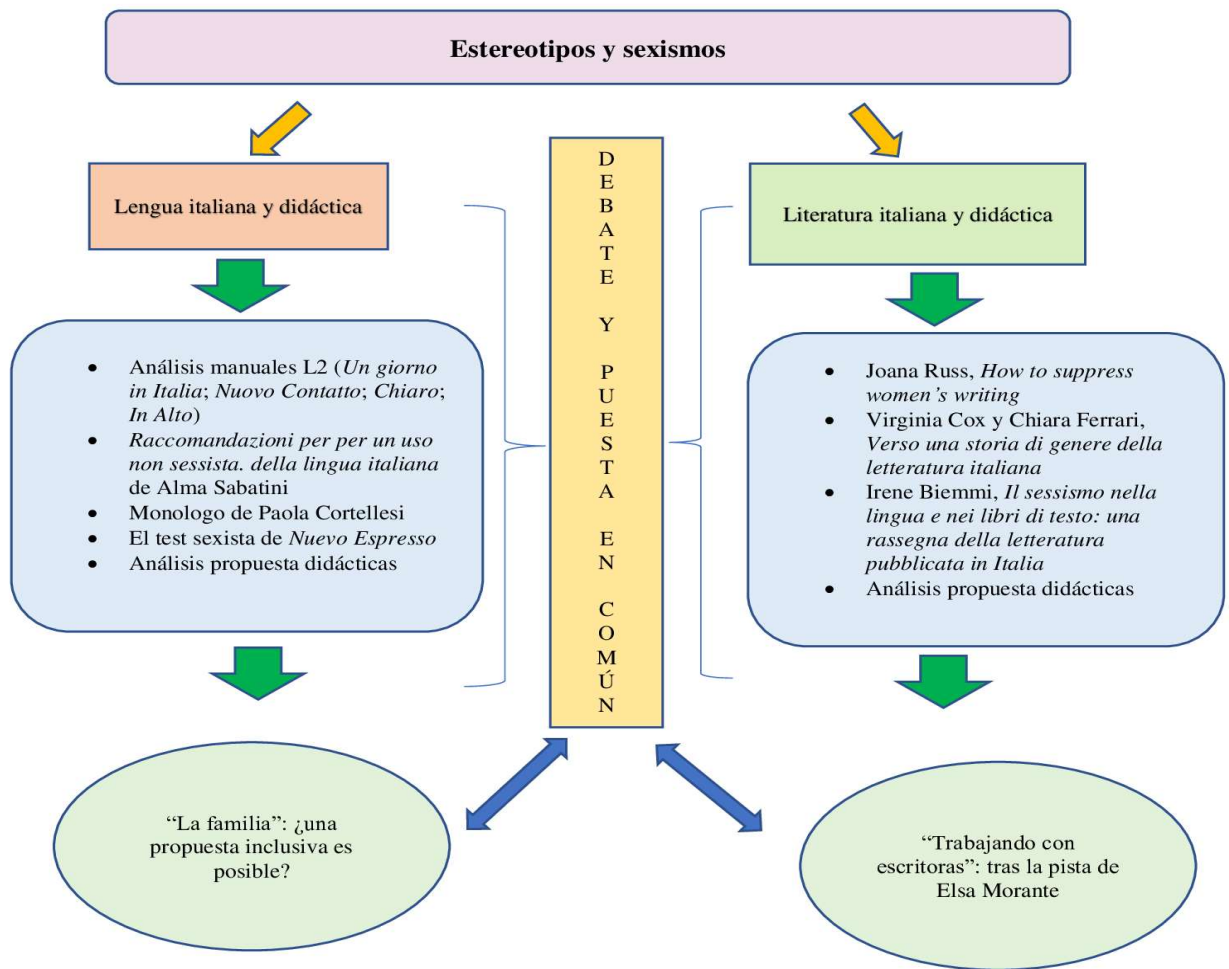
Estereotipos y sexismos

Lengua italiana y didáctica

- Análisis manuales L2 (*Un giorno in Italia*; *Nuovo Contatto*; *Chiaro*; *In Alto*)
- *Raccomandazioni per per un uso non sessista. della lingua italiana* de Alma Sabatini
- Monologo de Paola Cortellesi
- El test sexista de *Nuevo Espresso*
- Análisis propuesta didácticas

DEBATE Y PUESTA EN COMÚN

Literatura italiana y didáctica

- Joana Russ, *How to suppress women's writing*
- Virginia Cox y Chiara Ferrari, *Verso una storia di genere della letteratura italiana*
- Irene Biemmi, *Il sessismo nella lingua e nei libri di testo: una rassegna della letteratura pubblicata in Italia*
- Análisis propuesta didácticas

"La familia": ¿una propuesta inclusiva es posible?

"Trabajando con escritoras": tras la pista de Elsa Morante